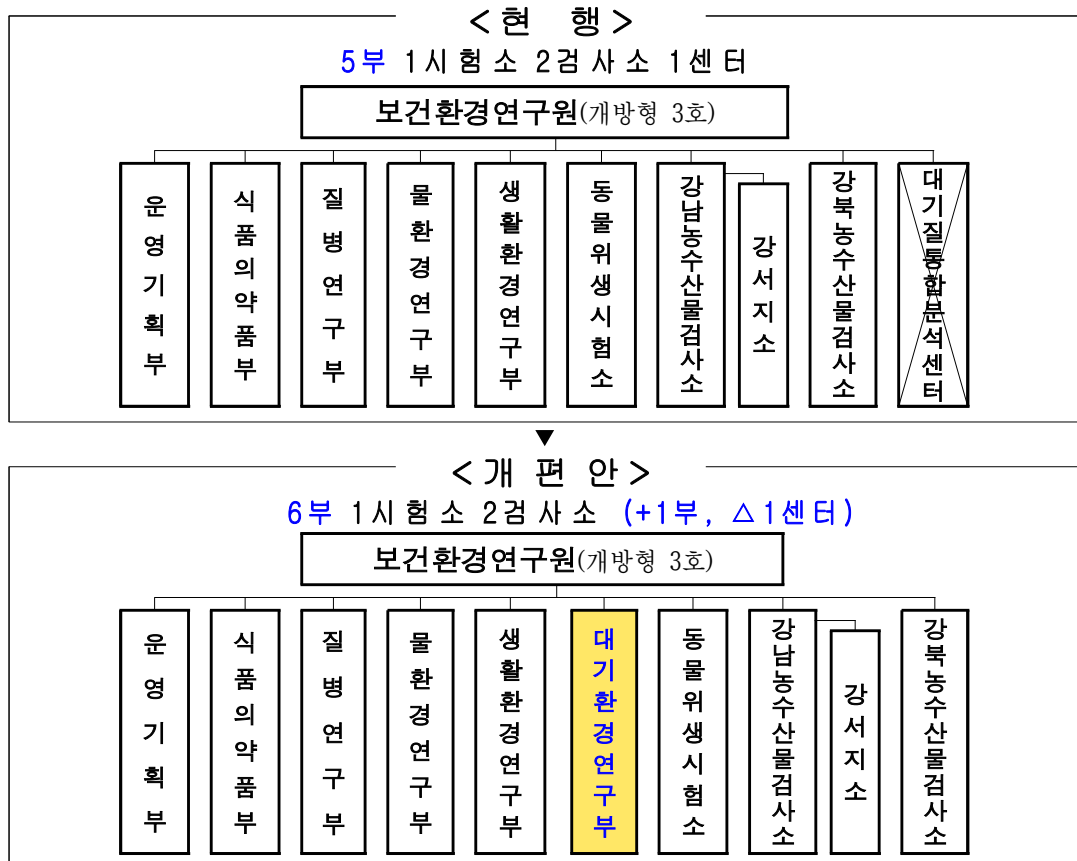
<현 행>

5부 1시험소 2검사소 1센터

보건환경연구원(개방형 3호)

운영기획부

식품의약품부

질병연구부

물환경연구부

생활환경연구부

동물위생시험소

강남농수산물검사소

강서지소

강북농수산물검사소

대기질통합분석센터

▼

<개 편 안>

6부 1시험소 2검사소 (+1부, △1센터)

보건환경연구원(개방형 3호)

운영기획부

식품의약품부

질병연구부

물환경연구부

생활환경연구부

대기환경연구부

동물위생시험소

강남농수산물검사소

강서지소

강북농수산물검사소